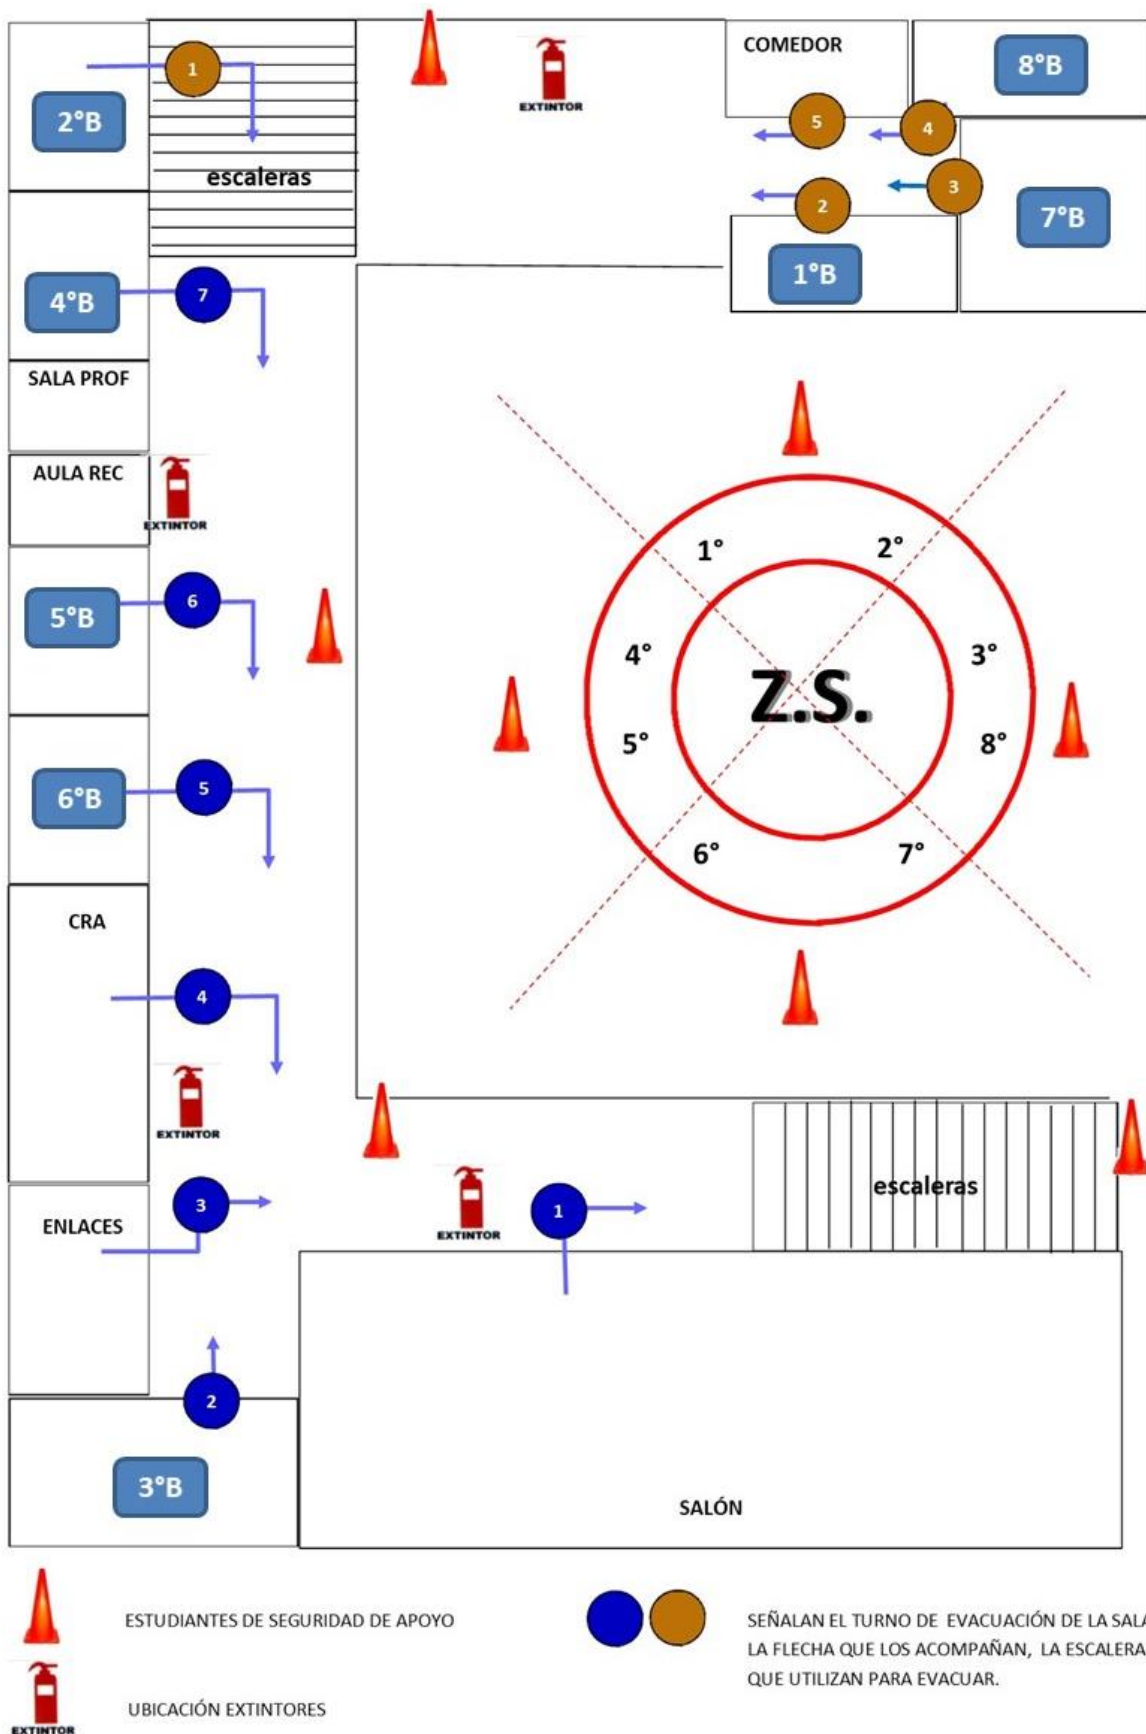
2°B

1

escaleras

EXTINTOR

COMEDOR

8°B

5

4

3

2

7°B

1°B

4°B

7

SALA PROF

AULA REC

EXTINTOR

5°B

6

1°

2°

4°

3°

Z.S.

5°

8°

6°

7°

6°B

5

CRA

4

EXTINTOR

EXTINTOR

escaleras

3

1

ENLACES

2

3°B

SALÓN

ESTUDIANTES DE SEGURIDAD DE APOYO

SEÑALAN EL TURNO DE EVACUACIÓN DE LA SALA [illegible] LA FLECHA QUE LOS ACOMPAÑAN, LA ESCALERA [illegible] QUE UTILIZAN PARA EVACUAR.

EXTINTOR

UBICACIÓN EXTINTORES